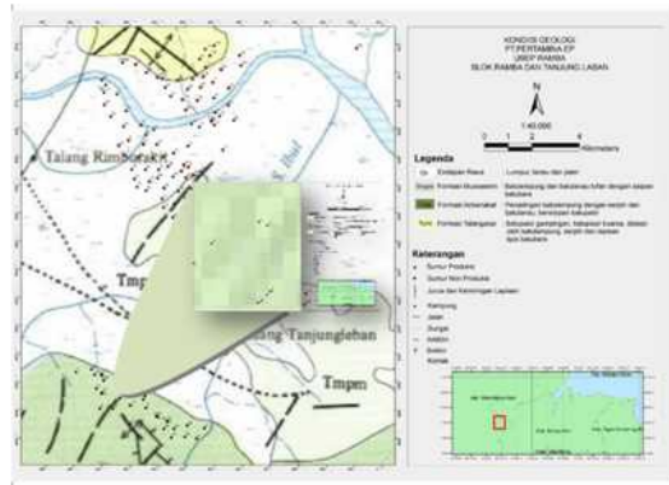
KONDISI GEOLOGI
PT PERTAMINA EP
UBEP RAMBA
BLOK RAMBA DAN TANJUNG LABAN

N

1:40.000

0 1 2 4 Kilometers

Legenda

Qa Endapan Rawa Lumpur, lanau dan pasir

Tmpm Formasi Muaraenim Batulempung dan batulanau tufan dengan sisipan batubara

Tma Formasi Airbenakat Perselingan batulempung dengan lanau dan batulanau, bersisipan batupasir

Tmt Formasi Talangakar Batupasir gampingan, batupasir kuarsa, diselingi oleh batulempung, serpih dan lapisan tipis batubara

Keterangan

Sumur Produksi
Sumur Non Produksi
Jurus dan Kemiringan Lapisan
Kampung
Jalan
Sungai
Antiklin
Sinklin
Kontak

Talang Rimbarakit

Tmp

Tanjungleban

Tmpm

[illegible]